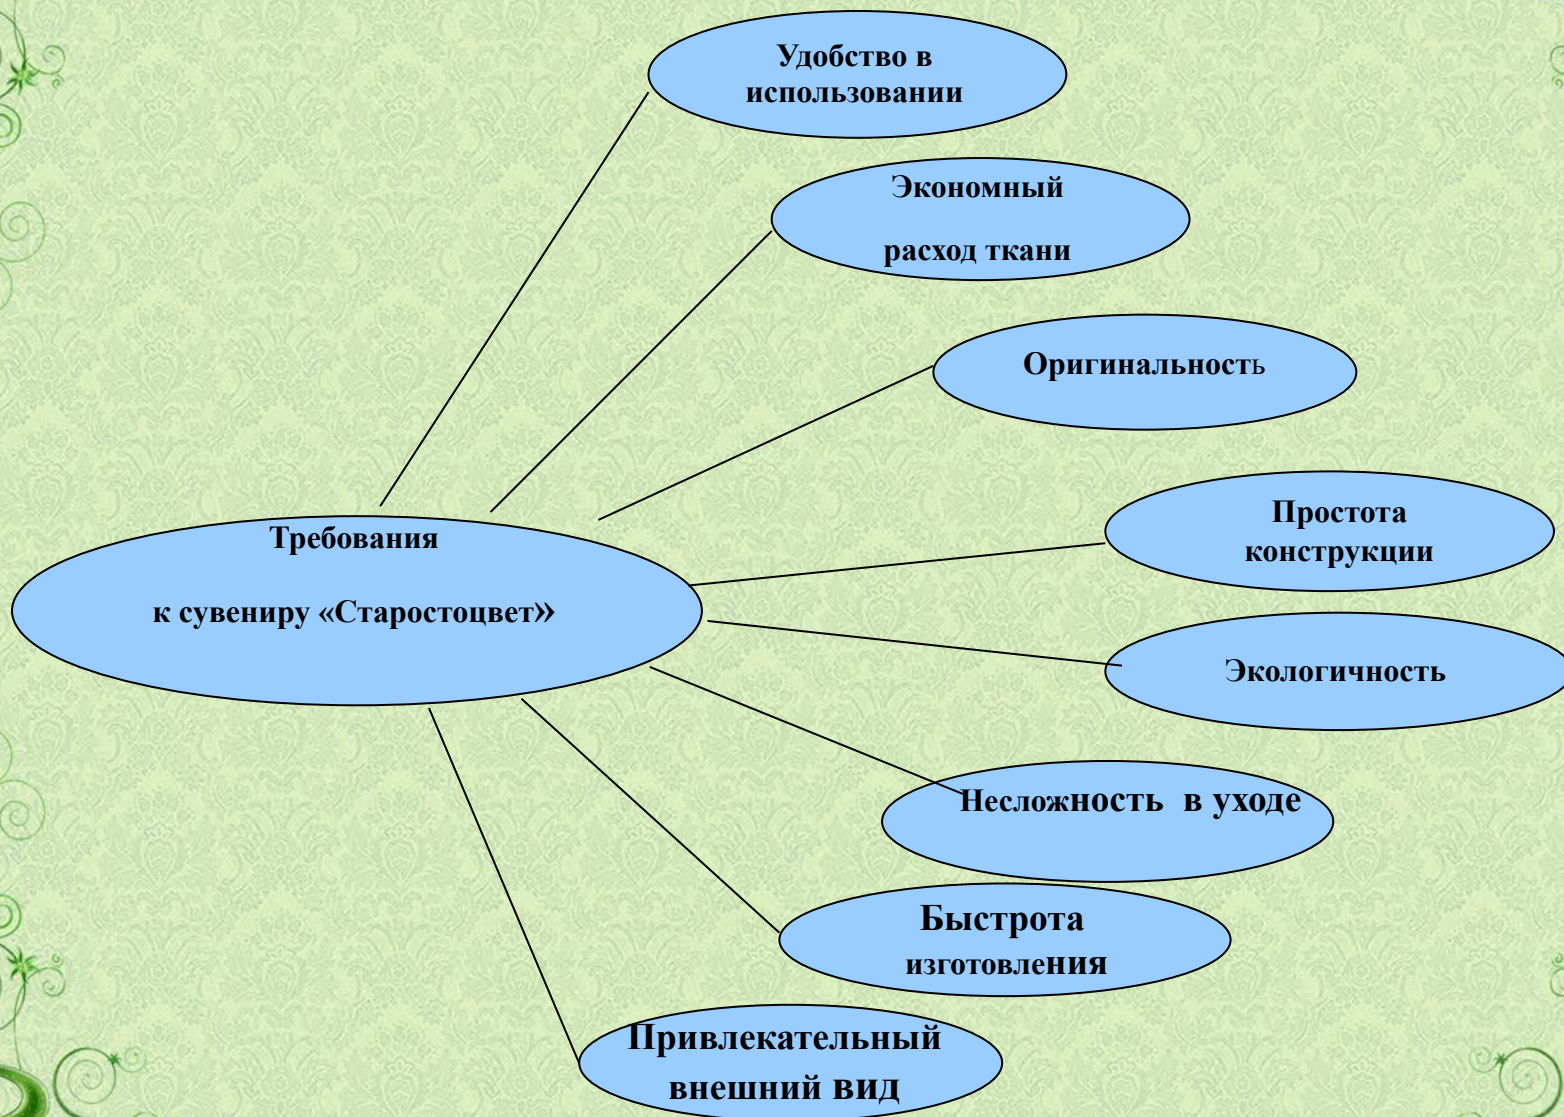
Требования

к сувениру «Старостоцвет»

Удобство в использовании

Экономный

расход ткани

Оригинальность

Простота конструкции

Экологичность

Несложность в уходе

Быстрота изготовления

Привлекательный внешний вид